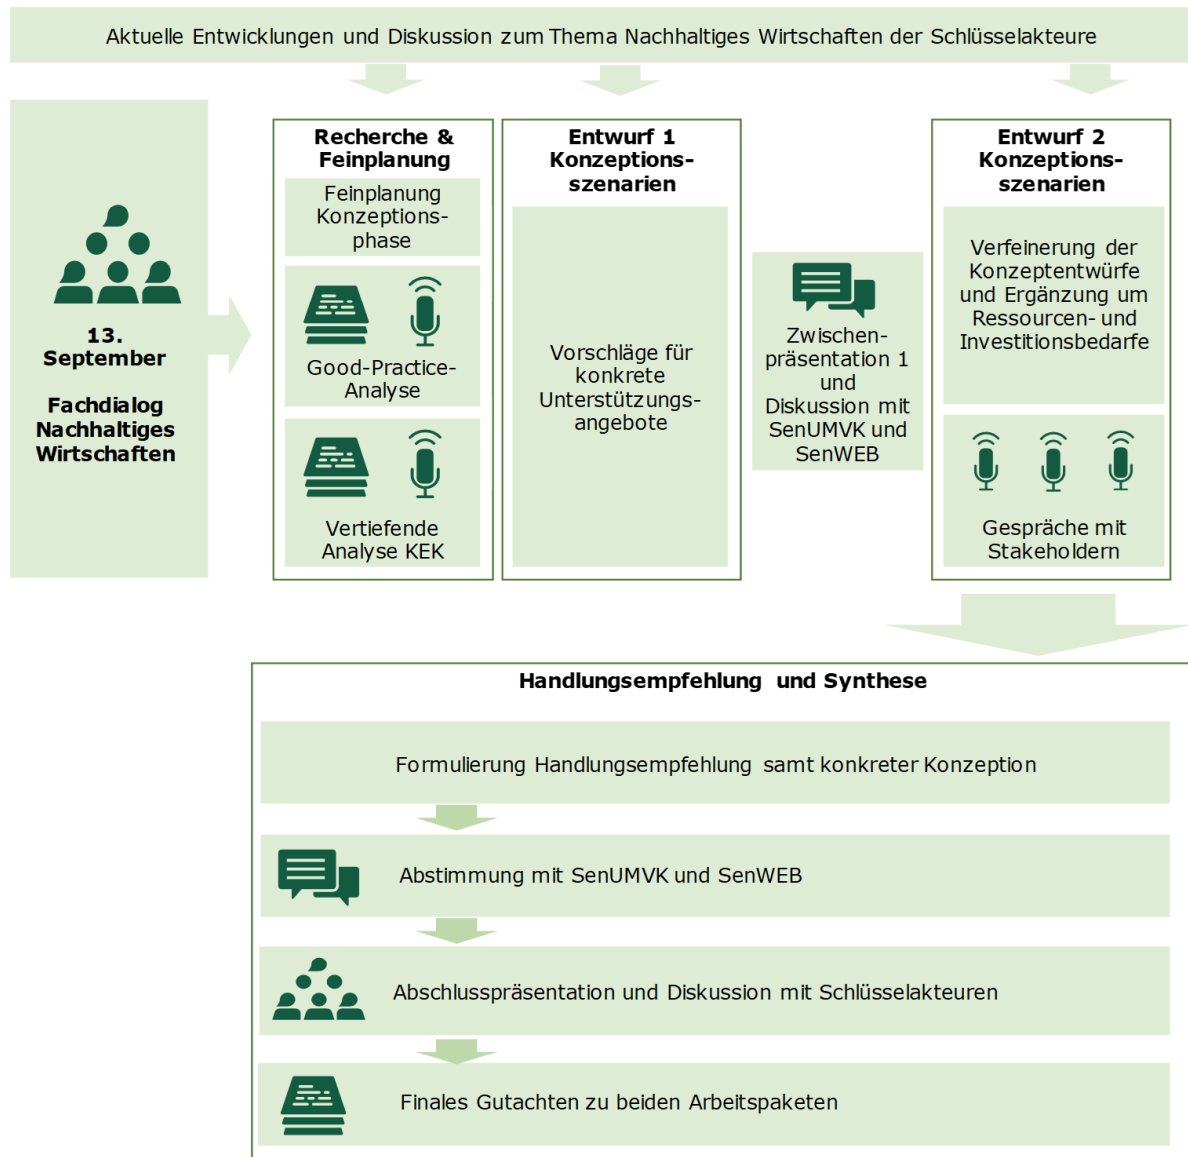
Aktuelle Entwicklungen und Diskussion zum Thema Nachhaltiges Wirtschaften der Schlüsselakteure

13. September

Fachdialog Nachhaltiges Wirtschaften

Recherche & Feinplanung

Feinplanung Konzeptionsphase

Good-Practice-Analyse

Vertiefende Analyse KEK

Entwurf 1 Konzeptionsszenarien

Vorschläge für konkrete Unterstützungsangebote

Zwischenpräsentation 1 und Diskussion mit SenUMVK und SenWEB

Entwurf 2 Konzeptionsszenarien

Verfeinerung der Konzeptentwürfe und Ergänzung um Ressourcen- und Investitionsbedarfe

Gespräche mit Stakeholdern

Handlungsempfehlung und Synthese

Formulierung Handlungsempfehlung samt konkreter Konzeption

Abstimmung mit SenUMVK und SenWEB

Abschlusspräsentation und Diskussion mit Schlüsselakteuren

Finales Gutachten zu beiden Arbeitspaketen